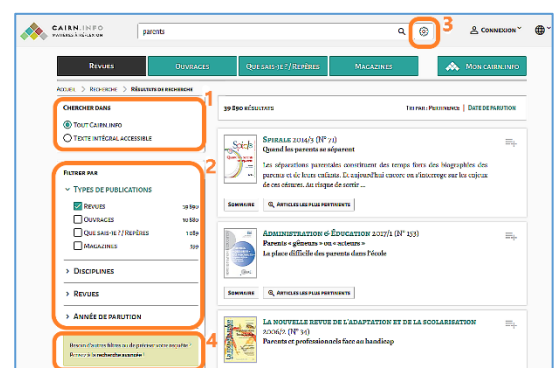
CAIRN.INFO
parents
3
Connexion
Revues
Ouvrages
Que sais-je ? / Repères
Magazines
Mon Cairn.info
Accueil > Recherche > Résultats de recherche
1
Chercher dans
Tout Cairn.info
Texte intégral accessible
39 890 résultats
Tri par : Pertinence | Date de parution
2
Filtrer par
Types de publications
Revues 39 890
Ouvrages 10 880
Que sais-je ? / Repères 1 085
Magazines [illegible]
Disciplines
Revues
Année de parution
4
Besoin d'autres filtres ou de préciser votre requête ?
Passez à la recherche avancée
Spirale 2014/3 (N° 71)
Quand les parents se séparent
Les séparations parentales constituent des temps forts des biographies des parents et de leurs enfants. Et aujourd'hui encore on s'interroge sur les enjeux de ces césures. Au risque de sortir ...
Sommaire
Articles les plus pertinents
Administration & Éducation 2017/1 (N° 153)
Parents « gêneurs » ou « acteurs »
La place difficile des parents dans l'école
Sommaire
Articles les plus pertinents
La nouvelle revue de l'adaptation et de la scolarisation 2006/2 (N° 34)
Parents et professionnels face au handicap